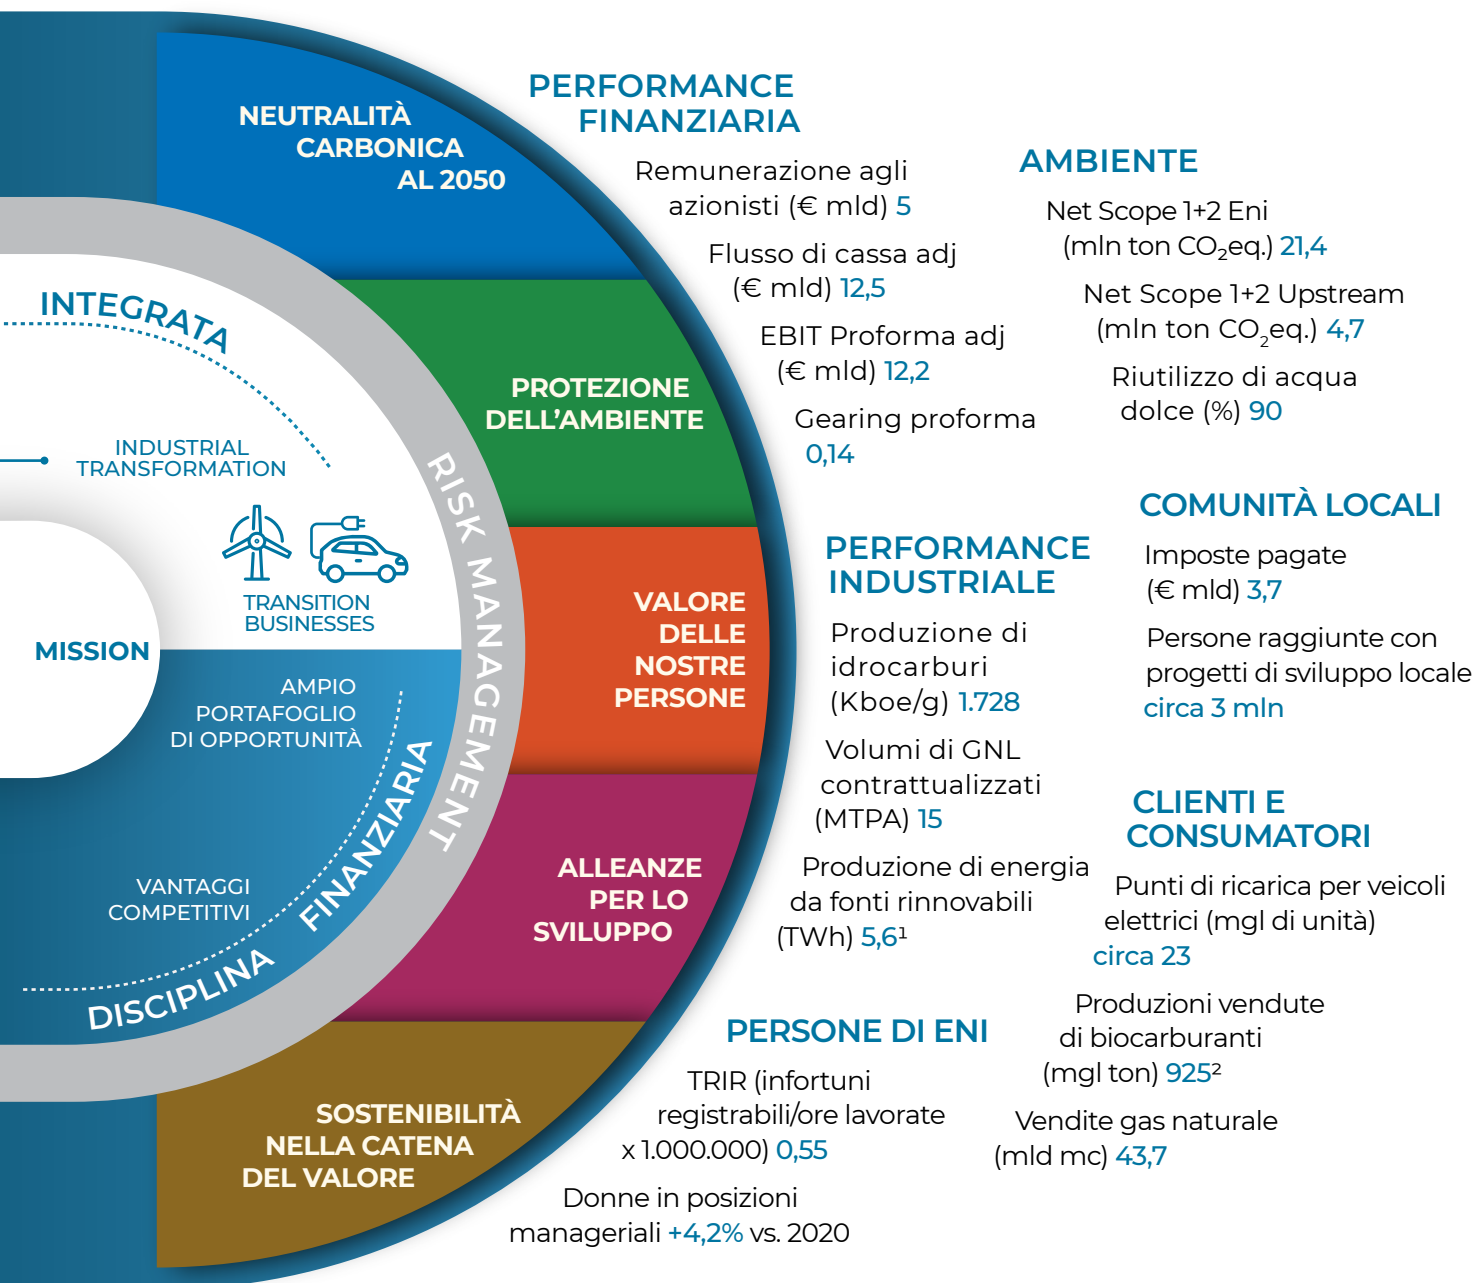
NEUTRALITÀ CARBONICA AL 2050

INTEGRATA

INDUSTRIAL TRANSFORMATION

TRANSITION BUSINESSES

MISSION

AMPIO PORTAFOGLIO DI OPPORTUNITÀ

VANTAGGI COMPETITIVI

DISCIPLINA FINANZIARIA

RISK MANAGEMENT

PROTEZIONE DELL'AMBIENTE

VALORE DELLE NOSTRE PERSONE

ALLEANZE PER LO SVILUPPO

SOSTENIBILITÀ NELLA CATENA DEL VALORE

PERFORMANCE FINANZIARIA

Remunerazione agli azionisti (€ mld) 5

Flusso di cassa adj (€ mld) 12,5

EBIT Proforma adj (€ mld) 12,2

Gearing proforma 0,14

AMBIENTE

Net Scope 1+2 Eni (mln ton $CO_2$eq.) 21,4

Net Scope 1+2 Upstream (mln ton $CO_2$eq.) 4,7

Riutilizzo di acqua dolce (%) 90

COMUNITÀ LOCALI

Imposte pagate (€ mld) 3,7

Persone raggiunte con progetti di sviluppo locale circa 3 mln

PERFORMANCE INDUSTRIALE

Produzione di idrocarburi (Kboe/g) 1.728

Volumi di GNL contrattualizzati (MTPA) 15

Produzione di energia da fonti rinnovabili (TWh) 5,6¹

CLIENTI E CONSUMATORI

Punti di ricarica per veicoli elettrici (mgl di unità) circa 23

Produzioni vendute di biocarburanti (mgl ton) 925²

Vendite gas naturale (mld mc) 43,7

PERSONE DI ENI

TRIR (infortuni registrabili/ore lavorate x 1.000.000) 0,55

Donne in posizioni manageriali +4,2% vs. 2020